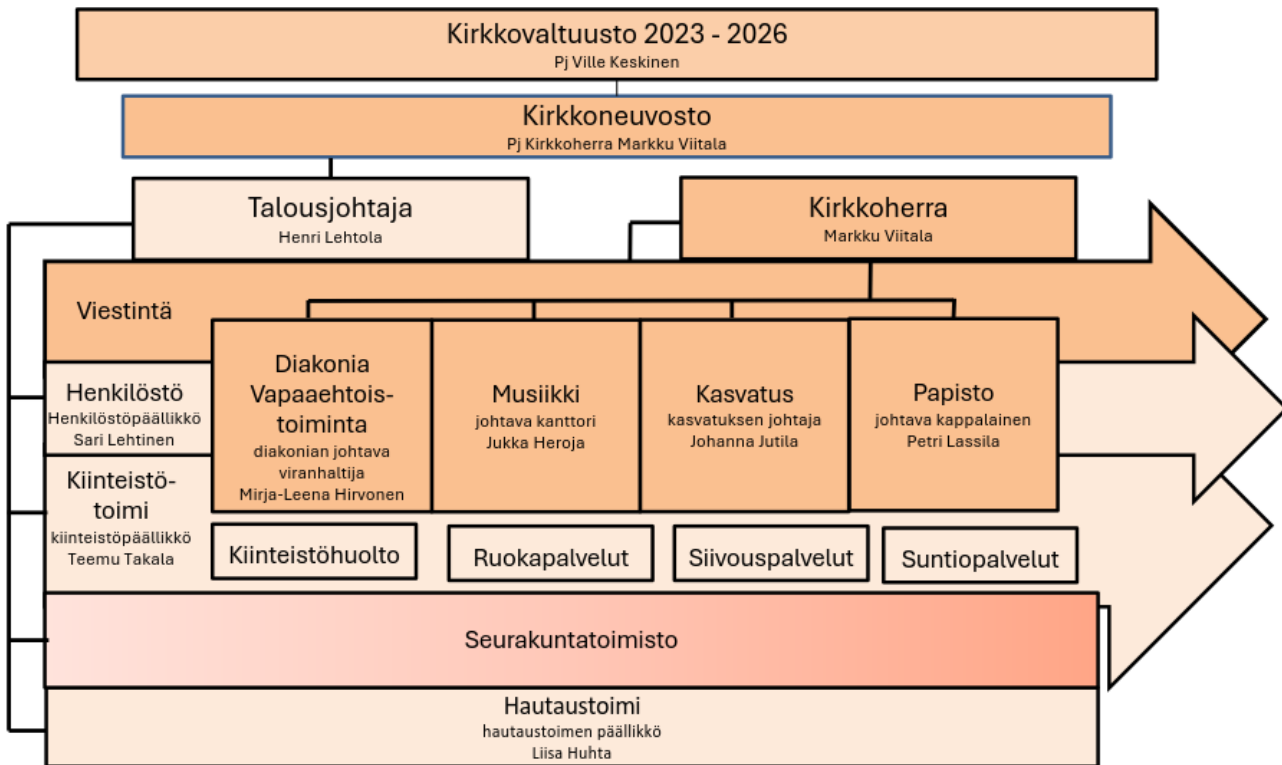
Kirkkovaltuusto 2023 - 2026
Pj Ville Keskinen

Kirkkoneuvosto
Pj Kirkkoherra Markku Viitala

Talousjohtaja
Henri Lehtola

Kirkkoherra
Markku Viitala

Viestintä

Henkilöstö
Henkilöstöpäällikkö
Sari Lehtinen

Kiinteistötoimi
kiinteistöpäällikkö
Teemu Takala

Diakonia
Vapaaehtoistoiminta
diakonian johtava viranhaltija
Mirja-Leena Hirvonen

Musiikki
johtava kanttori
Jukka Heroja

Kasvatus
kasvatuksen johtaja
Johanna Jutila

Papisto
johtava kappalainen
Petri Lassila

Kiinteistöhuolto

Ruokapalvelut

Siivouspalvelut

Suntiopalvelut

Seurakuntatoimisto

Hautaustoimi
hautaustoimen päällikkö
Liisa Huhta